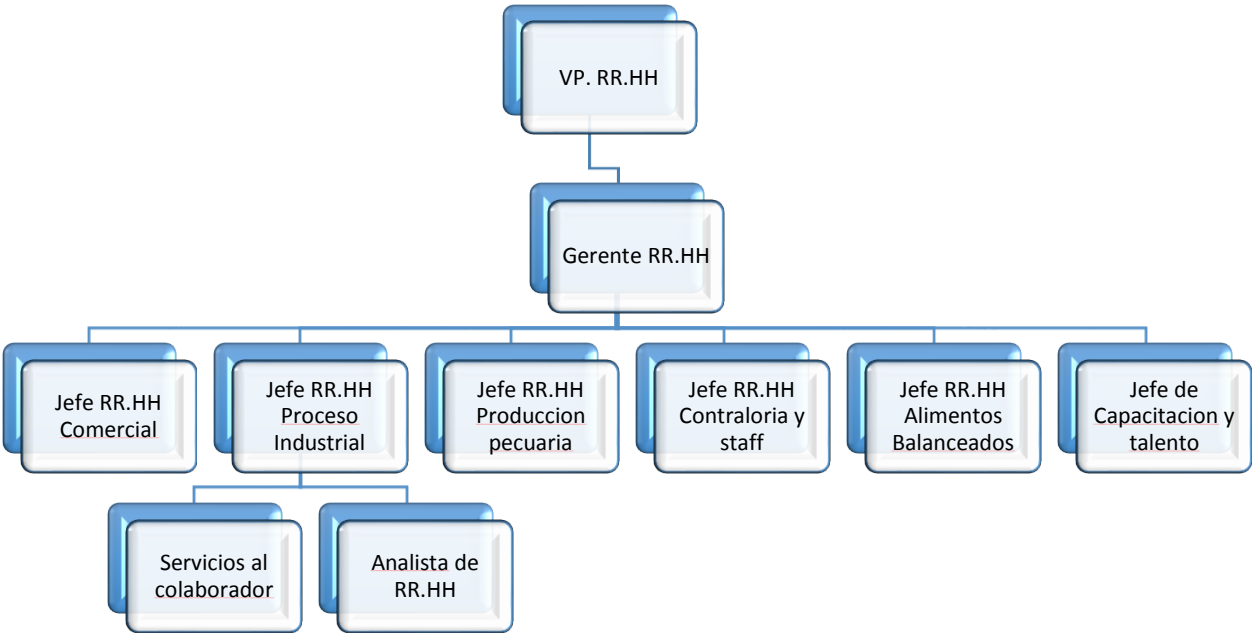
VP. RR.HH

Gerente RR.HH

Jefe RR.HH Comercial

Jefe RR.HH Proceso Industrial

Jefe RR.HH Produccion pecuaria

Jefe RR.HH Contraloria y staff

Jefe RR.HH Alimentos Balanceados

Jefe de Capacitacion y talento

Servicios al colaborador

Analista de RR.HH